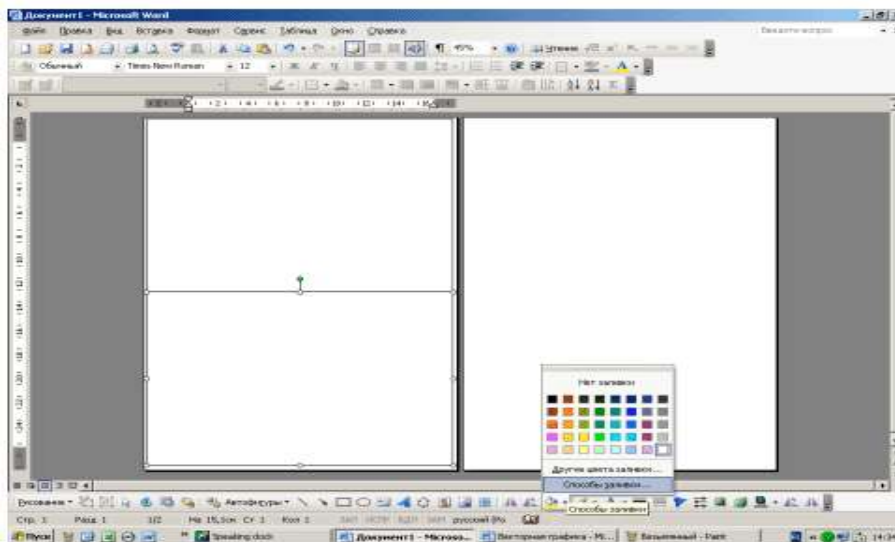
Документ1 - Microsoft Word

Файл Правка Вид Вставка Формат Сервис Таблица Окно Справка

Введите вопрос

45% Чтение

Обычный Times New Roman 12

Нет заливки

Другие цвета заливки...

Способы заливки...

Способы заливки

Рисование Автофигуры

Стр. 1 Разд 1 1/2 На 15,5см Ст 1 Кол 1 ЗАП ИСПР ВДЛ ЗАМ русский (Ро

Пуск Speaking dock Документ1 - Microso... Векторная графика - Mi... Безымянный - Paint